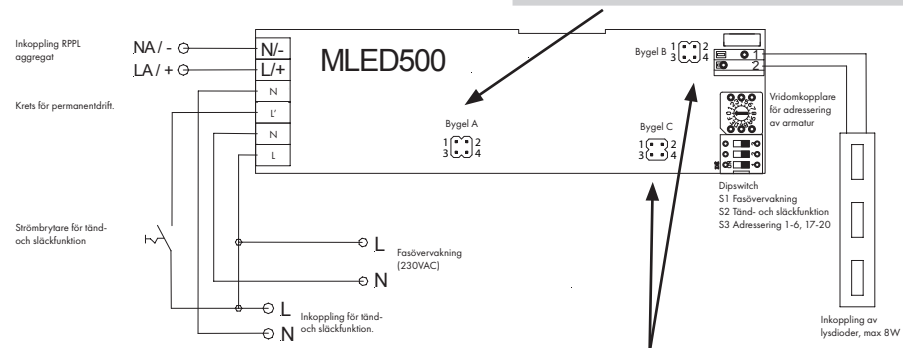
Inkoppling RPPL aggregat

NA / -

LA / +

N/-

L/+

MLED500

Krets för permanentdrift.

N

L'

N

L

Bygel A

1 2
3 4

Bygel B

1 2
3 4

1
2

Vridomkopplare för adressering av armatur

Bygel C

1 2
3 4

Dipswitch
S1 Fasövervakning
S2 Tänd- och släckfunktion
S3 Adressering 1-6, 17-20

Strömbrytare för tänd- och släckfunktion

L

Fasövervakning (230VAC)

N

L

Inkoppling för tänd- och släckfunktion.

N

Inkoppling av lysdioder, max 8W